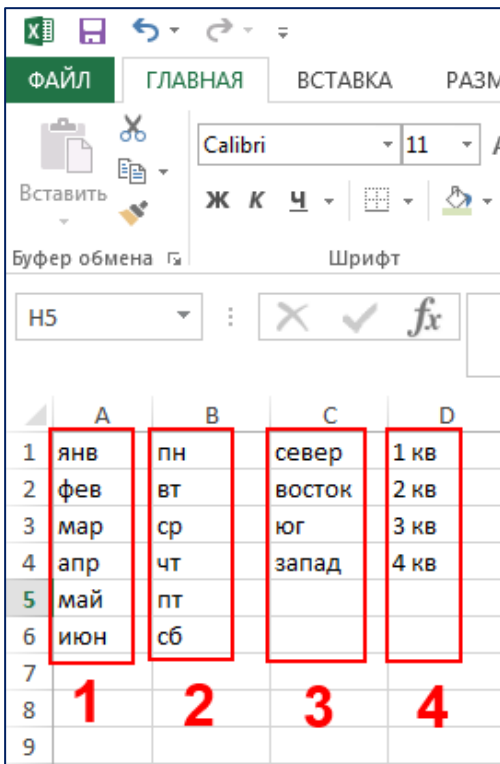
ФАЙЛ ГЛАВНАЯ ВСТАВКА РАЗМ

Вставить

Буфер обмена

Calibri 11

Ж К Ч

Шрифт

H5

$f x$

|   | A | B | C | D |
|---|---|---|---|---|
| 1 | янв | пн | север | 1 кв |
| 2 | фев | вт | восток | 2 кв |
| 3 | мар | ср | юг | 3 кв |
| 4 | апр | чт | запад | 4 кв |
| 5 | май | пт | | |
| 6 | июн | сб | | |
| 7 | | | | |
| 8 | | | | |
| 9 | | | | |

1 2 3 4